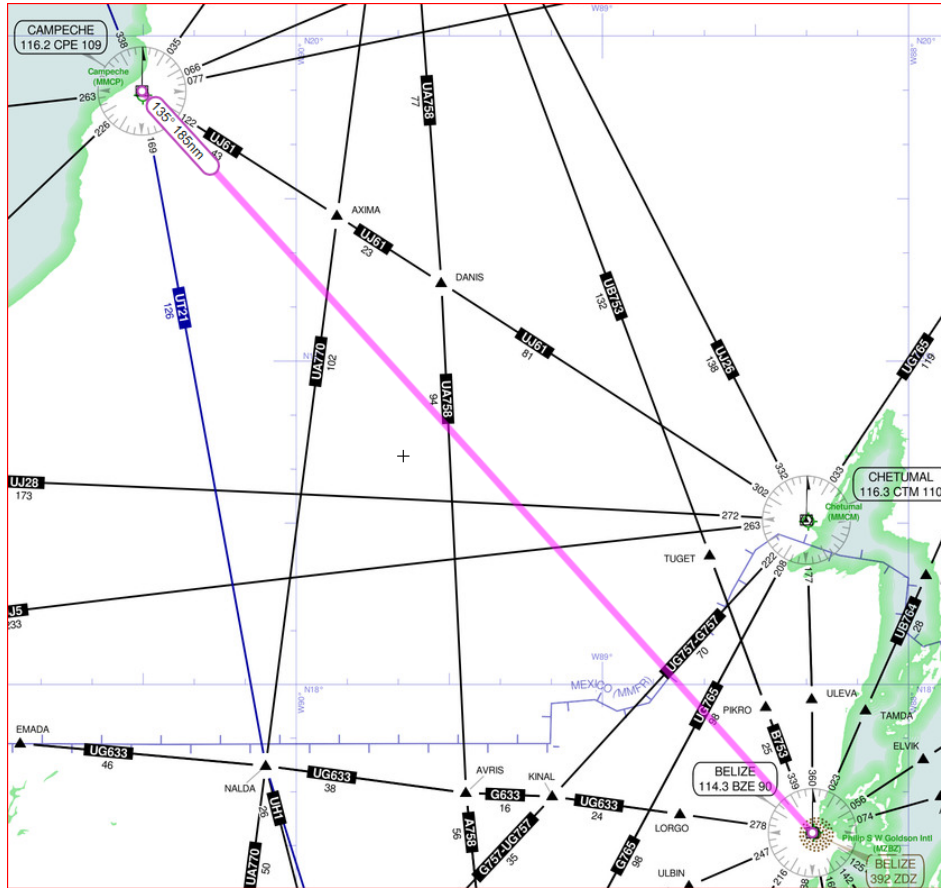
CAMPECHE
116.2 CPE 109

W89°
N20°
W90°
W88°

338
035
066
077
263
226
122
Campeche (MMCP)
135°
185nm
43
169
UJ61
AXIMA
UJ61
23
DANIS
UA758
77
UT21
126
UA770
102
UA758
94
UB753
132
UJ26
136
UJ61
81
UG765
119
UJ28
173
302
332
033
CHETUMAL
116.3 CTM 110
Chetumal (MMCM)
272
263
TUGET
222
208
177
J5
233
UG757-G757
70
W89°
MEXICO (MMFR)
N18°
W90°
UB764
28
ULEVA
PIKRO
UG765
88
B753
25
TAMDA
ELVIK
EMADA
UG633
46
NALDA
UG633
38
AVRIS
G633
16
KINAL
UG633
24
BELIZE
114.3 BZE 90
339
360
023
056
074
278
LORGO
Philip S W Goldson Intl (MZBZ)
125
142
BELIZE
392 ZDZ
247
216
ULBIN
G765
98
G757-UG757
35
A758
56
UH1
26
UA770
50
38